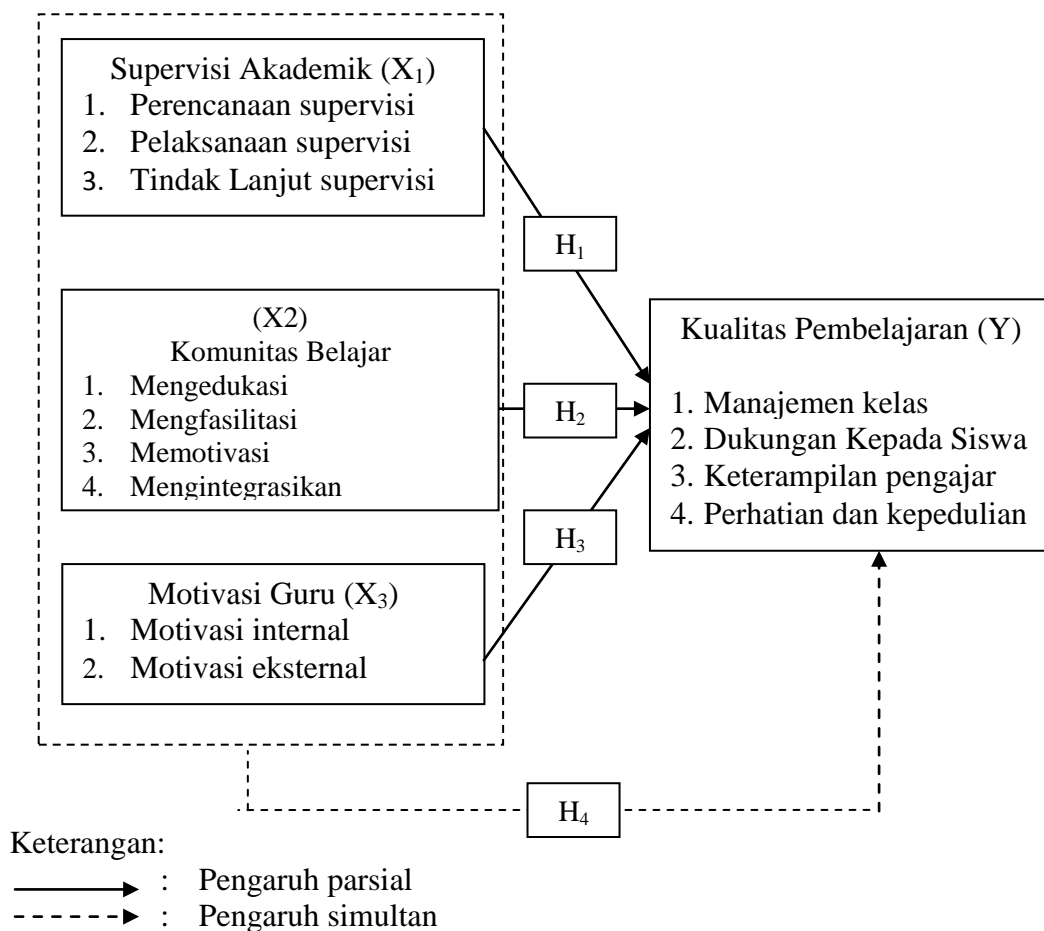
Supervisi Akademik ($X_1$)
1. Perencanaan supervisi
2. Pelaksanaan supervisi
3. Tindak Lanjut supervisi

$H_1$

(X2)
Komunitas Belajar
1. Mengedukasi
2. Mengfasilitasi
3. Memotivasi
4. Mengintegrasikan

$H_2$

Kualitas Pembelajaran (Y)
1. Manajemen kelas
2. Dukungan Kepada Siswa
3. Keterampilan pengajar
4. Perhatian dan kepedulian

$H_3$

Motivasi Guru ($X_3$)
1. Motivasi internal
2. Motivasi eksternal

$H_4$

Keterangan:
: Pengaruh parsial
: Pengaruh simultan